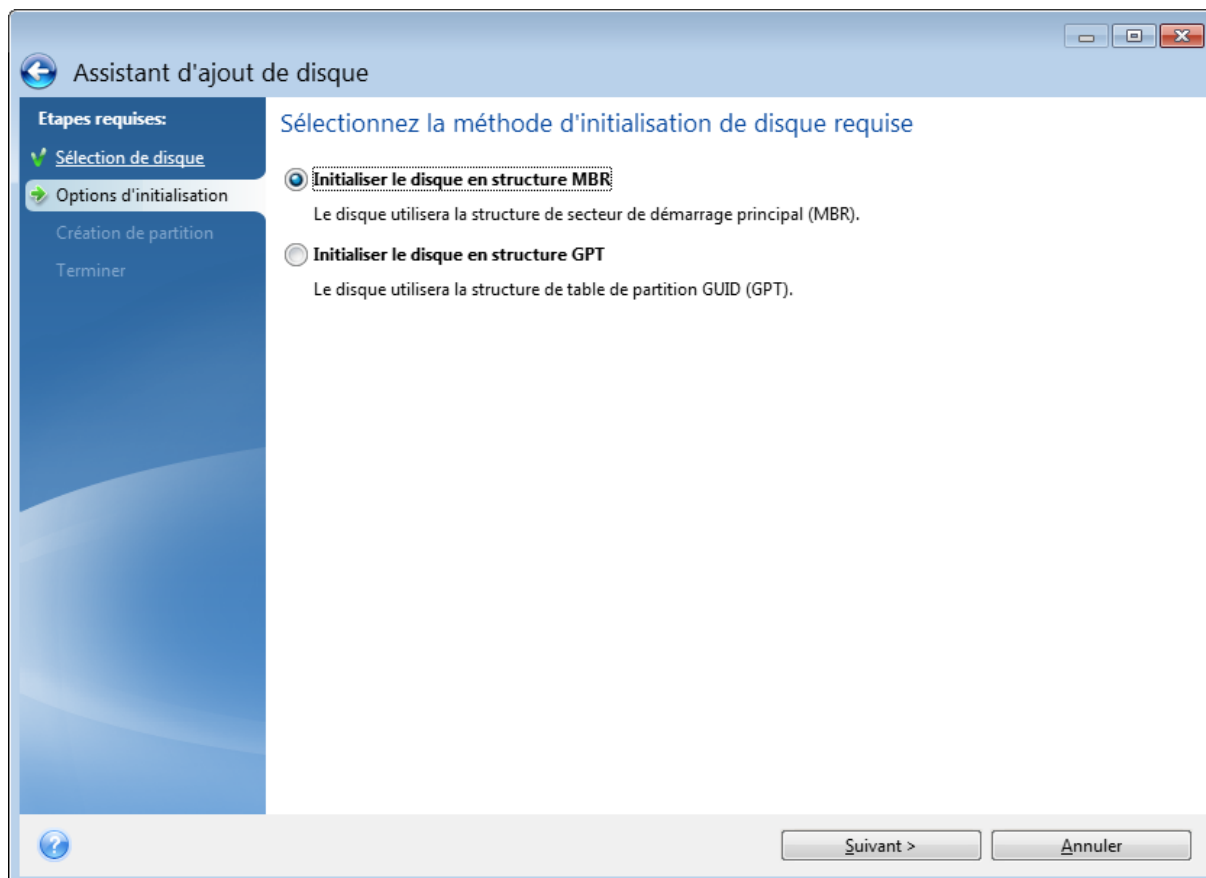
Assistant d'ajout de disque

Etapes requises:

Sélection de disque

Options d'initialisation

Création de partition

Terminer

Sélectionnez la méthode d'initialisation de disque requise

Initialiser le disque en structure MBR

Le disque utilisera la structure de secteur de démarrage principal (MBR).

Initialiser le disque en structure GPT

Le disque utilisera la structure de table de partition GUID (GPT).

Suivant >

Annuler